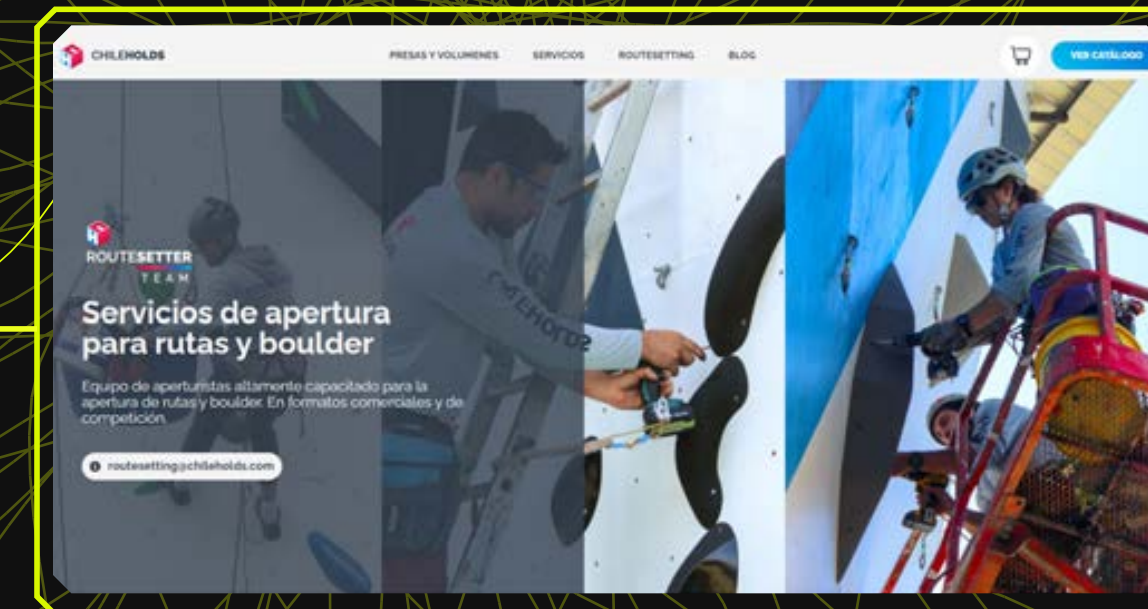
CHILEHOLDS

PRESAS Y VOLUMENES SERVICIOS ROUTESETTING BLOG

VER CATÁLOGO

ROUTESETTER TEAM

Servicios de apertura para rutas y boulder

Equipo de aperturistas altamente capacitado para la apertura de rutas y boulder. En formatos comerciales y de competición.

routesetting@chileholds.com

CHILEHOLDS